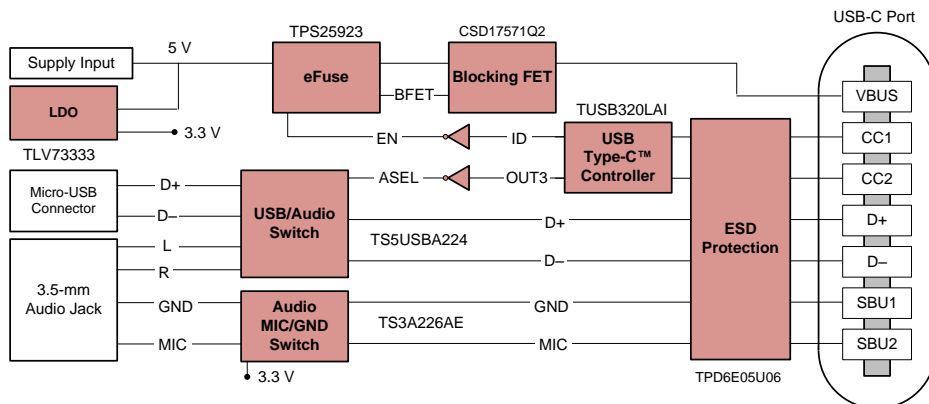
USB-C Port

TPS25923

CSD17571Q2

Supply Input

5 V

eFuse

Blocking FET

BFET

VBUS

LDO

3.3 V

TLV73333

TUSB320LAI

EN

ID

USB Type-C™ Controller

CC1

CC2

Micro-USB Connector

D+

D–

ASEL

OUT3

USB/Audio Switch

D+

ESD Protection

D+

L

TS5USBA224

3.5-mm Audio Jack

R

D–

D–

GND

Audio MIC/GND Switch

GND

SBU1

TS3A226AE

MIC

MIC

SBU2

3.3 V

TPD6E05U06